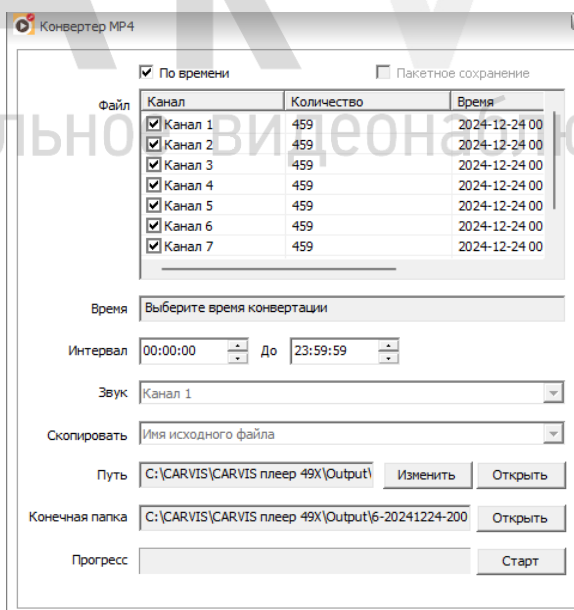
Конвертер MP4

По времени

Пакетное сохранение

Файл

| Канал | Количество | Время |
|---|---|---|
| Канал 1 | 459 | 2024-12-24 00 |
| Канал 2 | 459 | 2024-12-24 00 |
| Канал 3 | 459 | 2024-12-24 00 |
| Канал 4 | 459 | 2024-12-24 00 |
| Канал 5 | 459 | 2024-12-24 00 |
| Канал 6 | 459 | 2024-12-24 00 |
| Канал 7 | 459 | 2024-12-24 00 |

льное видеонаб

Время Выберите время конвертации

Интервал 00:00:00 До 23:59:59

Звук Канал 1

Скопировать Имя исходного файла

Путь C:\CARVIS\CARVIS плеер 49X\Output\ Изменить Открыть

Конечная папка C:\CARVIS\CARVIS плеер 49X\Output\6-20241224-200 Открыть

Прогресс Старт